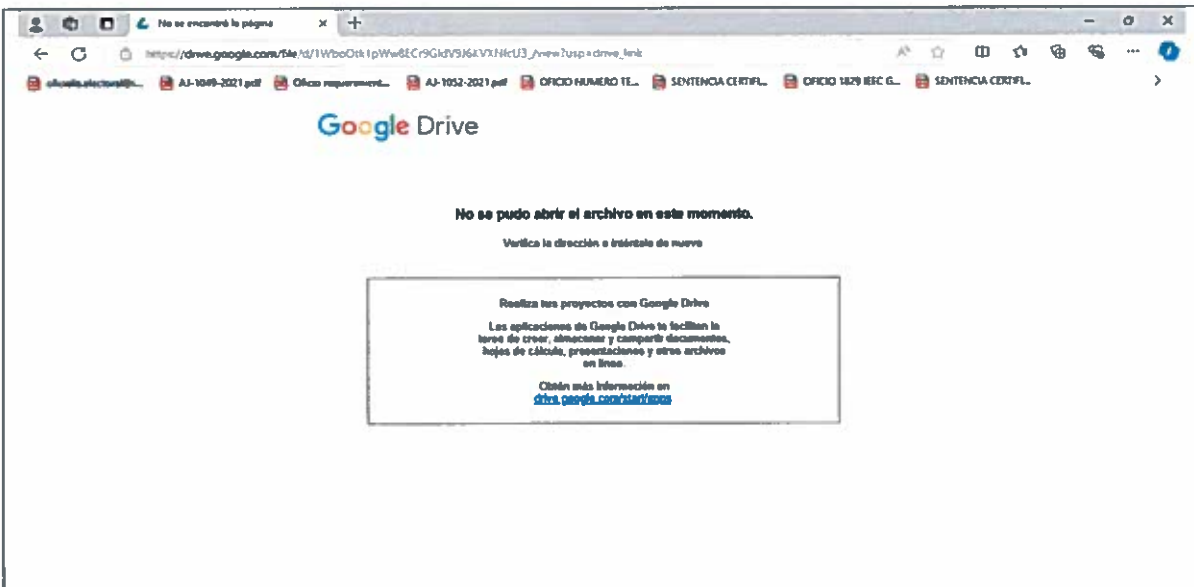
No se encontró la página

https://drive.google.com/file/d/1WboOtk1pWw8ECr9GkdV9J6kVXNlcU3_/view?usp=drive_link

oficialia.electoral@i... AJ-1049-2021.pdf Oficio requerimient... AJ-1052-2021.pdf OFICIO NUMERO TE... SENTENCIA CERTIFI... OFICIO 1829 IEEC G... SENTENCIA CERTIFI...

Google Drive

No se pudo abrir el archivo en este momento.

Verifica la dirección e inténtalo de nuevo

Realiza tus proyectos con Google Drive

Las aplicaciones de Google Drive te facilitan la tarea de crear, almacenar y compartir documentos, hojas de cálculo, presentaciones y otros archivos en línea.

Obtén más información en drive.google.com/start/apps